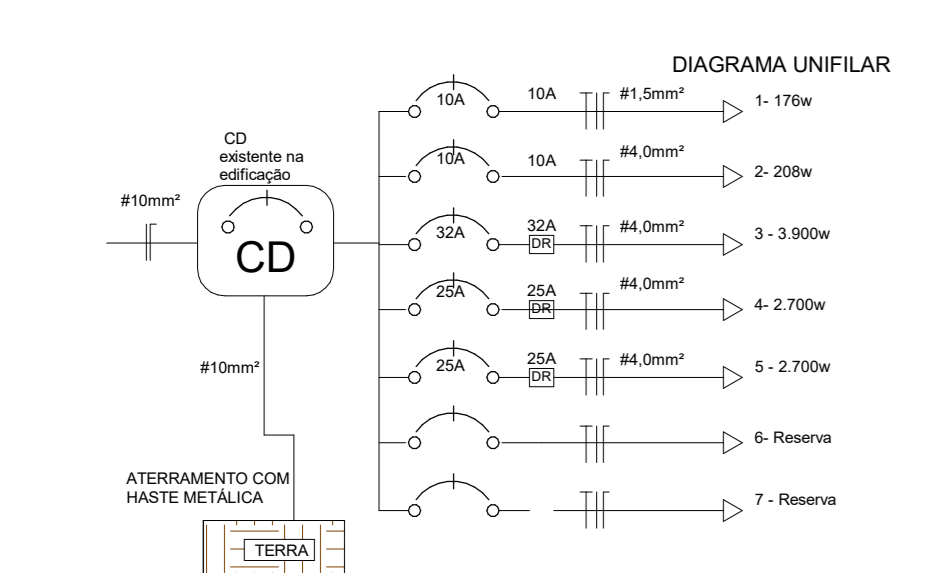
DIAGRAMA UNIFILAR

CD
existente na
edificação

#10mm²

CD

#10mm²

ATERRAMENTO COM
HASTE METÁLICA

TERRA

10A 10A #1,5mm² 1- 176w

10A 10A #4,0mm² 2- 208w

32A 32A DR #4,0mm² 3 - 3.900w

25A 25A DR #4,0mm² 4- 2.700w

25A 25A DR #4,0mm² 5 - 2.700w

6- Reserva

7 - Reserva